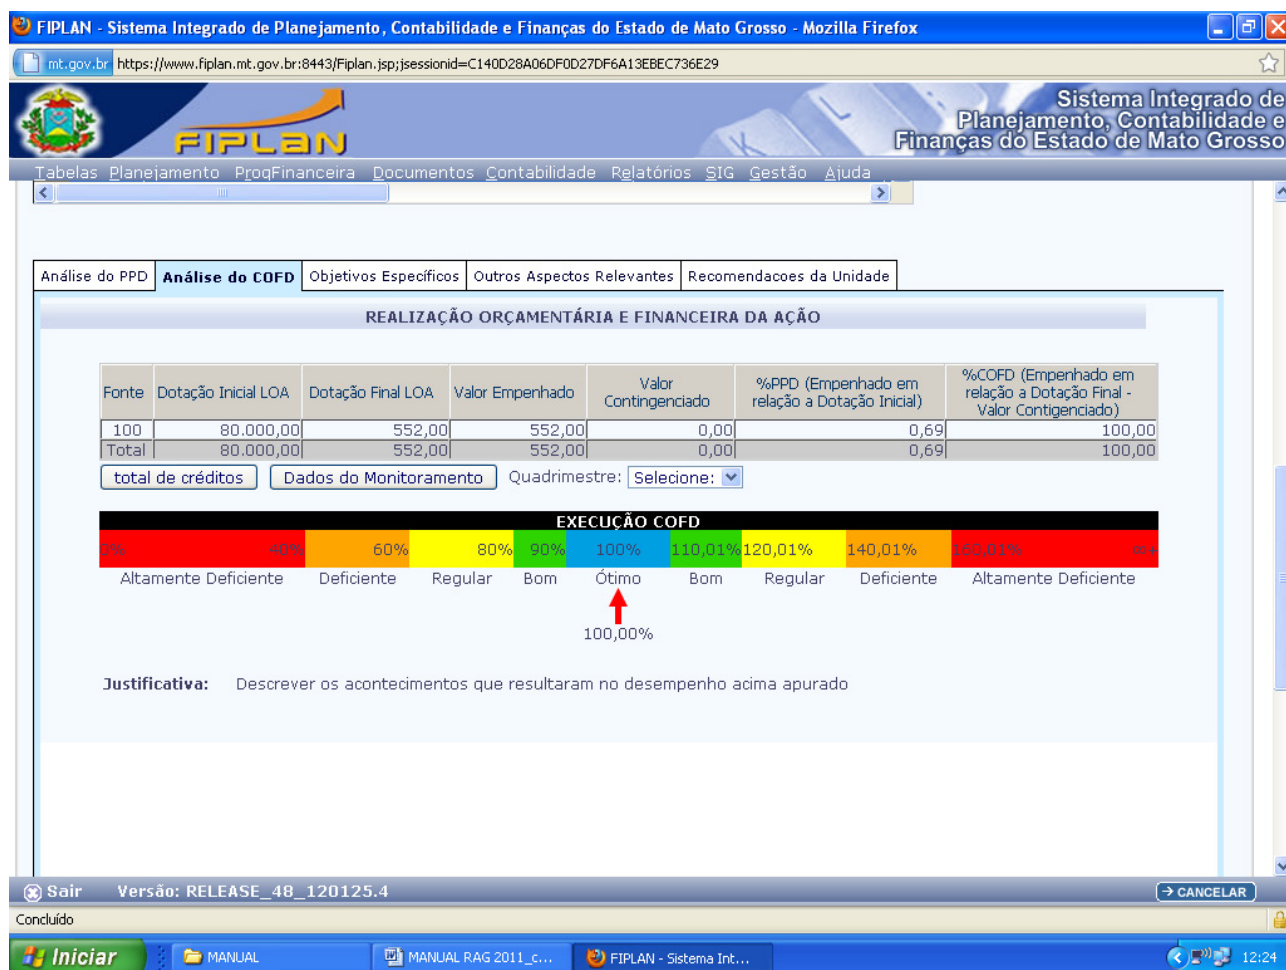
FIPLAN - Sistema Integrado de Planejamento, Contabilidade e Finanças do Estado de Mato Grosso - Mozilla Firefox

mt.gov.br https://www.fiplan.mt.gov.br:8443/Fiplan.jsp;jsessionid=C140D28A06DF0D27DF6A13EBEC736E29

FIPLAN

Sistema Integrado de Planejamento, Contabilidade e Finanças do Estado de Mato Grosso

Tabelas Planejamento ProgFinanceira Documentos Contabilidade Relatórios SIG Gestão Ajuda

Análise do PPD | Análise do COFD | Objetivos Específicos | Outros Aspectos Relevantes | Recomendacoes da Unidade

REALIZAÇÃO ORÇAMENTÁRIA E FINANCEIRA DA AÇÃO

| Fonte | Dotação Inicial LOA | Dotação Final LOA | Valor Empenhado | Valor Contingenciado | %PPD (Empenhado em relação a Dotação Inicial) | %COFD (Empenhado em relação a Dotação Final - Valor Contigenciado) |
|---|---|---|---|---|---|---|
| 100 | 80.000,00 | 552,00 | 552,00 | 0,00 | 0,69 | 100,00 |
| Total | 80.000,00 | 552,00 | 552,00 | 0,00 | 0,69 | 100,00 |

total de créditos   Dados do Monitoramento   Quadrimestre: Selecione:

EXECUÇÃO COFD

0% 40% 60% 80% 90% 100% 110,01% 120,01% 140,01% 160,01% 00+

Altamente Deficiente   Deficiente   Regular   Bom   Ótimo   Bom   Regular   Deficiente   Altamente Deficiente

100,00%

Justificativa: Descrever os acontecimentos que resultaram no desempenho acima apurado

Sair   Versão: RELEASE_48_120125.4   CANCELAR

Concluído

Iniciar   MANUAL   MANUAL RAG 2011_c...   FIPLAN - Sistema Int...   12:24